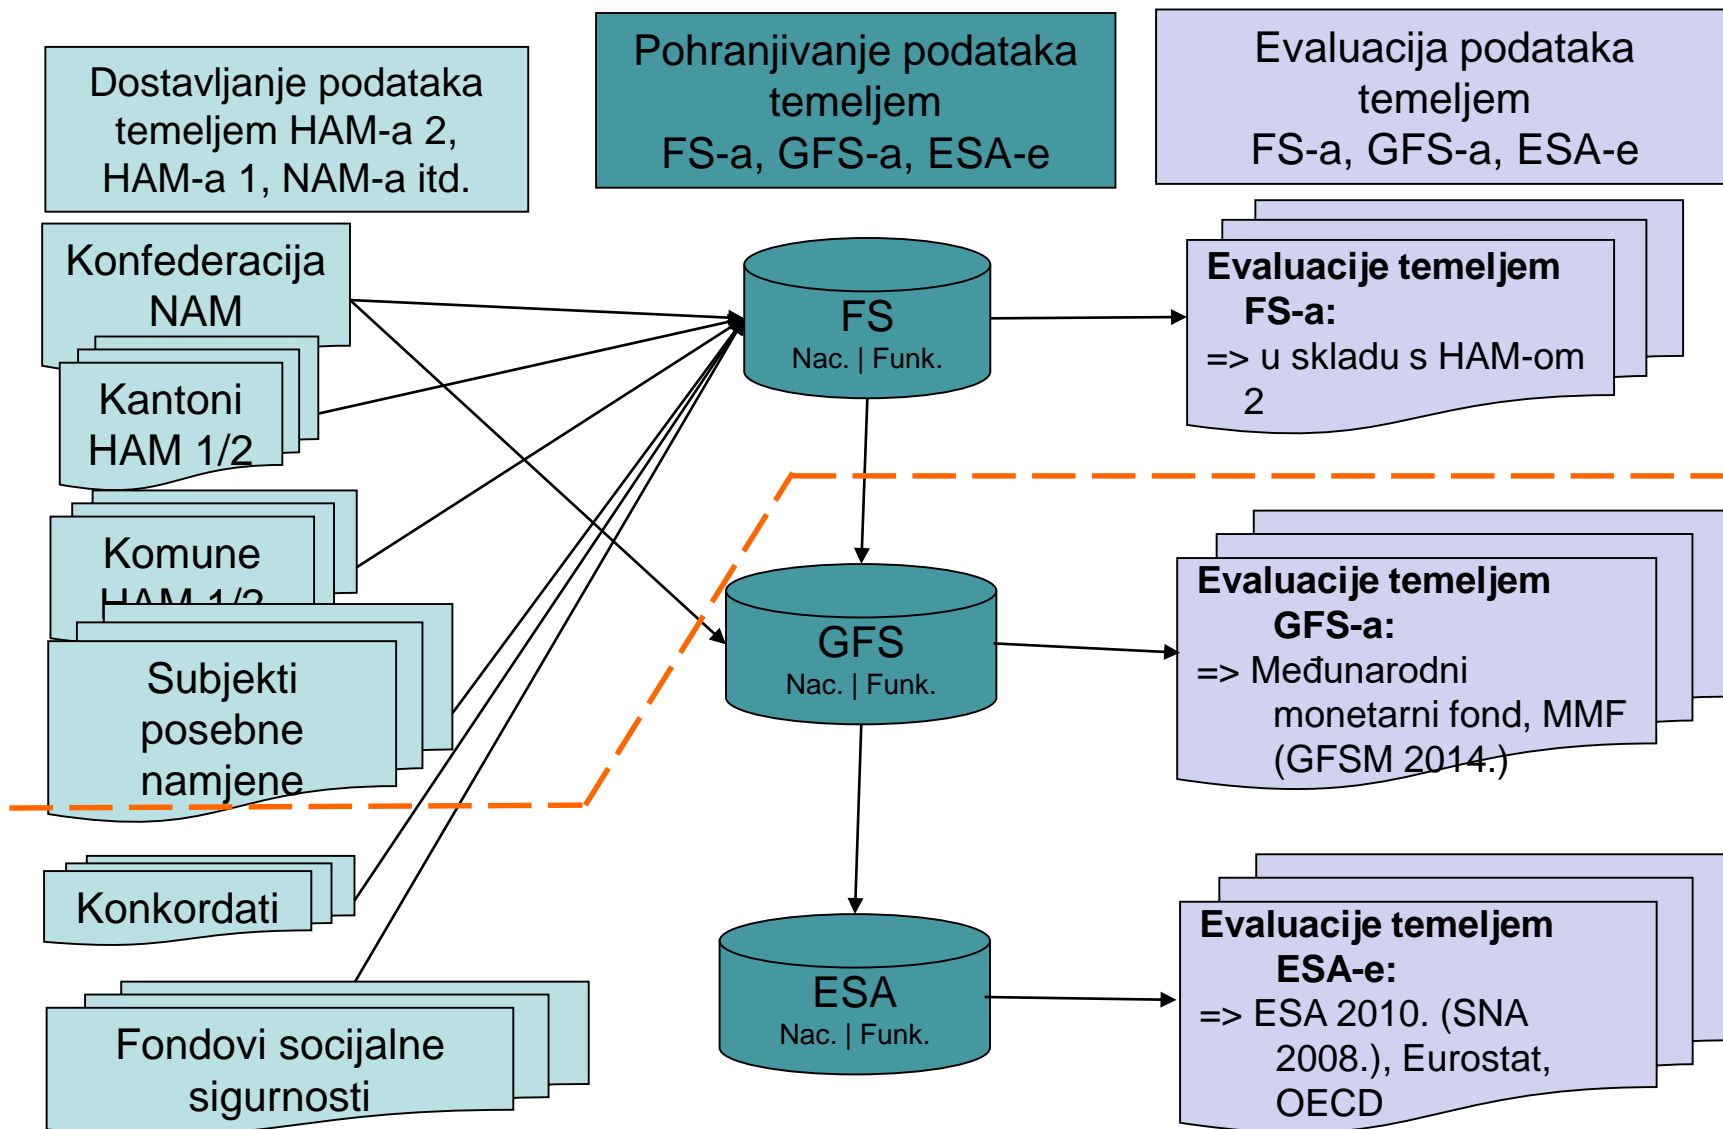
Dostavljanje podataka temeljem HAM-a 2, HAM-a 1, NAM-a itd.

Pohranjivanje podataka temeljem FS-a, GFS-a, ESA-e

Evaluacija podataka temeljem FS-a, GFS-a, ESA-e

Konfederacija NAM

Kantoni HAM 1/2

Komune HAM 1/2

Subjekti posebne namjene

Konkordati

Fondovi socijalne sigurnosti

FS
Nac. | Funk.

GFS
Nac. | Funk.

ESA
Nac. | Funk.

**Evaluacije temeljem FS-a:**
=> u skladu s HAM-om 2

**Evaluacije temeljem GFS-a:**
=> Međunarodni monetarni fond, MMF (GFSM 2014.)

**Evaluacije temeljem ESA-e:**
=> ESA 2010. (SNA 2008.), Eurostat, OECD